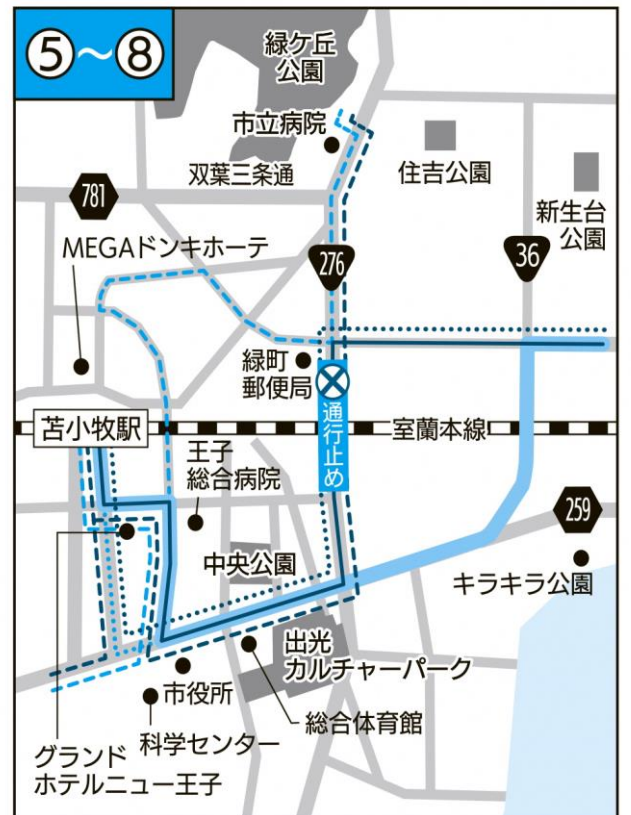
⑤〜⑧

緑ケ丘公園

市立病院

住吉公園

双葉三条通

781

新生台公園

MEGAドンキホーテ

276

36

緑町郵便局

通行止め

苫小牧駅

室蘭本線

王子総合病院

259

中央公園

キラキラ公園

出光カルチャーパーク

市役所

総合体育館

科学センター

グランドホテルニュー王子